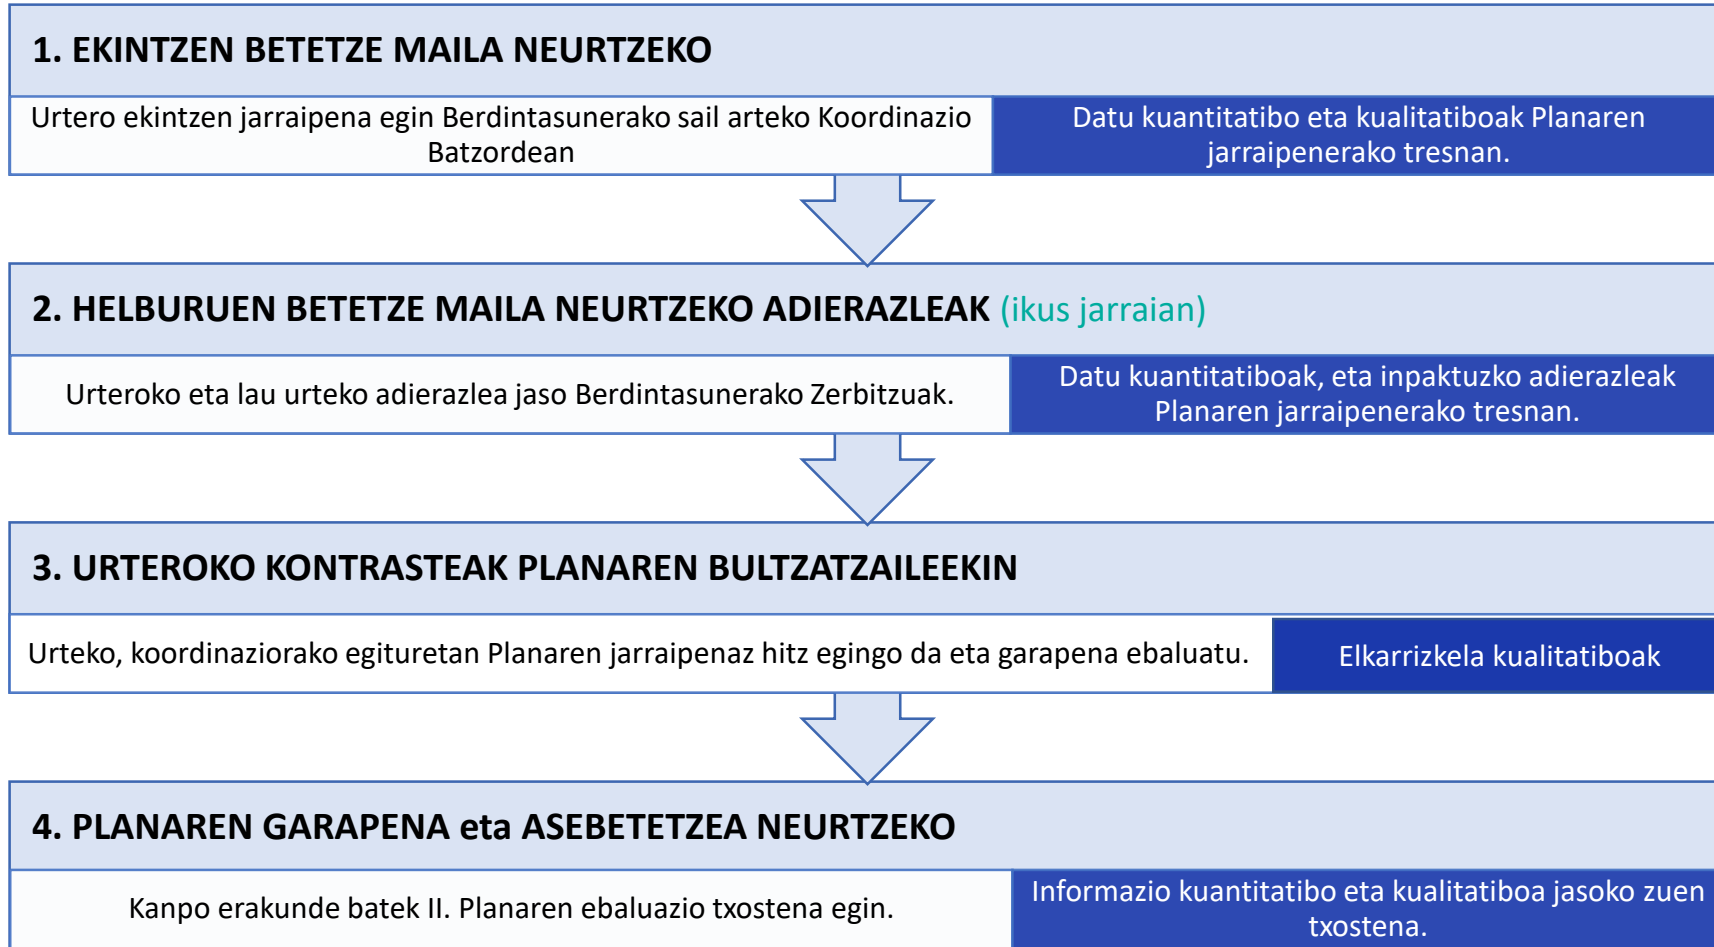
1. EKINTZEN BETETZE MAILA NEURTZEKO

Urtero ekintzen jarraipena egin Berdintasunerako sail arteko Koordinazio Batzordean

Datu kuantitatibo eta kualitatiboak Planaren jarraipenerako tresnan.

2. HELBURUEN BETETZE MAILA NEURTZEKO ADIERAZLEAK (ikus jarraian)

Urteroko eta lau urteko adierazlea jaso Berdintasunerako Zerbitzuak.

Datu kuantitatiboak, eta inpaktuzko adierazleak Planaren jarraipenerako tresnan.

3. URTEROKO KONTRASTEAK PLANAREN BULTZATZAILEEKIN

Urteko, koordinaziorako egituretan Planaren jarraipenaz hitz egingo da eta garapena ebaluatu.

Elkarrizkela kualitatiboak

4. PLANAREN GARAPENA eta ASEBETETZEA NEURTZEKO

Kanpo erakunde batek II. Planaren ebaluazio txostena egin.

Informazio kuantitatibo eta kualitatiboa jasoko zuen txostena.